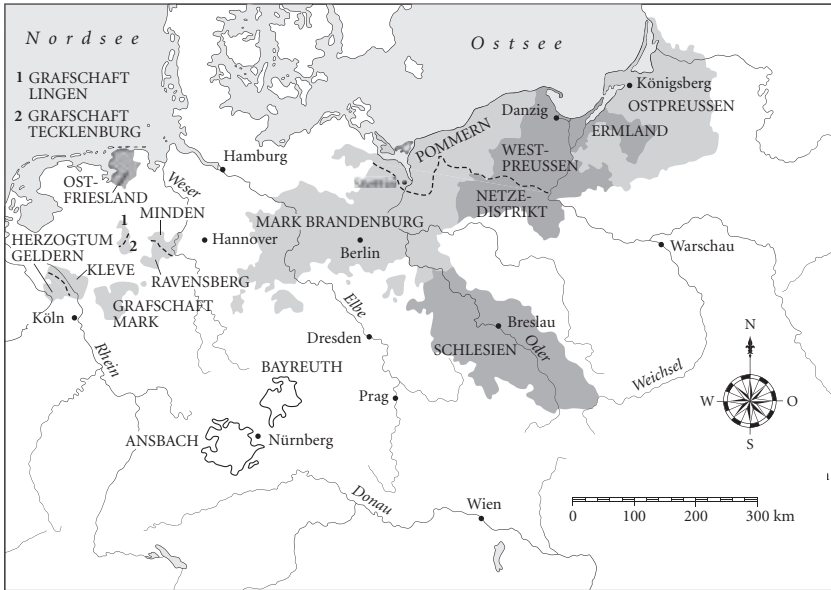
Nordsee

1 GRAFSCHAFT LINGEN
2 GRAFSCHAFT TECKLENBURG

Ostsee

Königsberg
Danzig
OSTPREUSSEN
ERMLAND
POMMERN
WEST-PREUSSEN
Hamburg
Stettin
OST-FRIESLAND
Weser
MINDEN
1
2
NETZE-DISTRIKT
MARK BRANDENBURG
Hannover
HERZOGTUM GELDERN
KLEVE
Berlin
Warschau
RAVENSBERG
GRAFSCHAFT MARK
Elbe
Köln
Dresden
Breslau
Rhein
SCHLESIEN
Oder
N
BAYREUTH
Weichsel
W
O
Prag
ANSBACH
Nürnberg
S
Donau
Wien
0
100
200
300 km